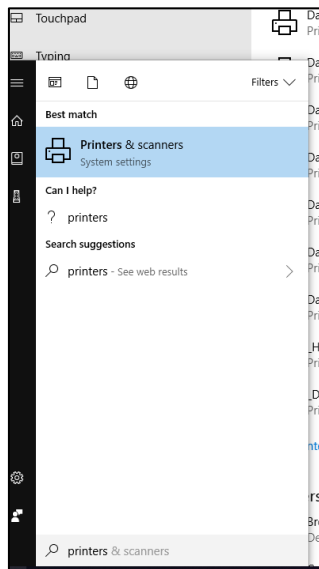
Touchpad

Typing

Filters

Best match

Printers & scanners
System settings

Can I help?

? printers

Search suggestions

printers - See web results

printers & scanners

Da
Pri

Da
Pri

Da
Pri

Da
Pri

Da
Pri

Da
Pri

Da
Pri

_H
Pri

_D
Pri

nt

rs

Br
De